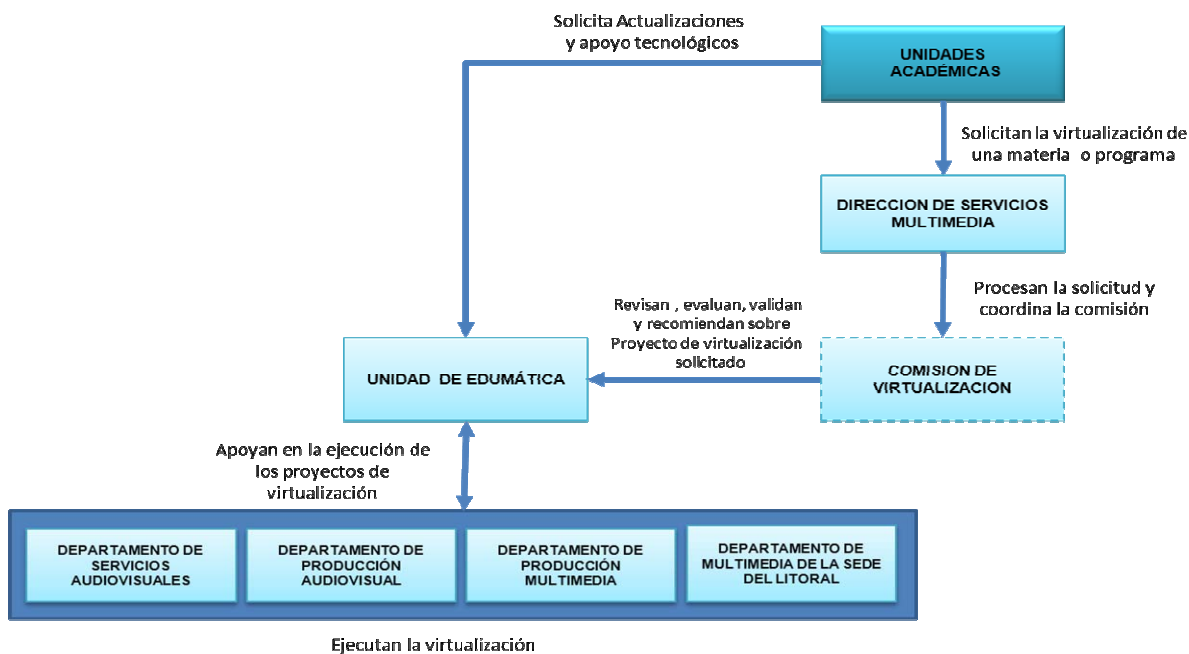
Solicita Actualizaciones y apoyo tecnológicos

UNIDADES ACADÉMICAS

Solicitan la virtualización de una materia o programa

DIRECCION DE SERVICIOS MULTIMEDIA

Procesan la solicitud y coordina la comisión

Revisan , evaluan, validan y recomiendan sobre Proyecto de virtualización solicitado

UNIDAD DE EDUMÁTICA

COMISION DE VIRTUALIZACION

Apoyan en la ejecución de los proyectos de virtualización

DEPARTAMENTO DE SERVICIOS AUDIOVISUALES

DEPARTAMENTO DE PRODUCCIÓN AUDIOVISUAL

DEPARTAMENTO DE PRODUCCIÓN MULTIMEDIA

DEPARTAMENTO DE MULTIMEDIA DE LA SEDE DEL LITORAL

Ejecutan la virtualización